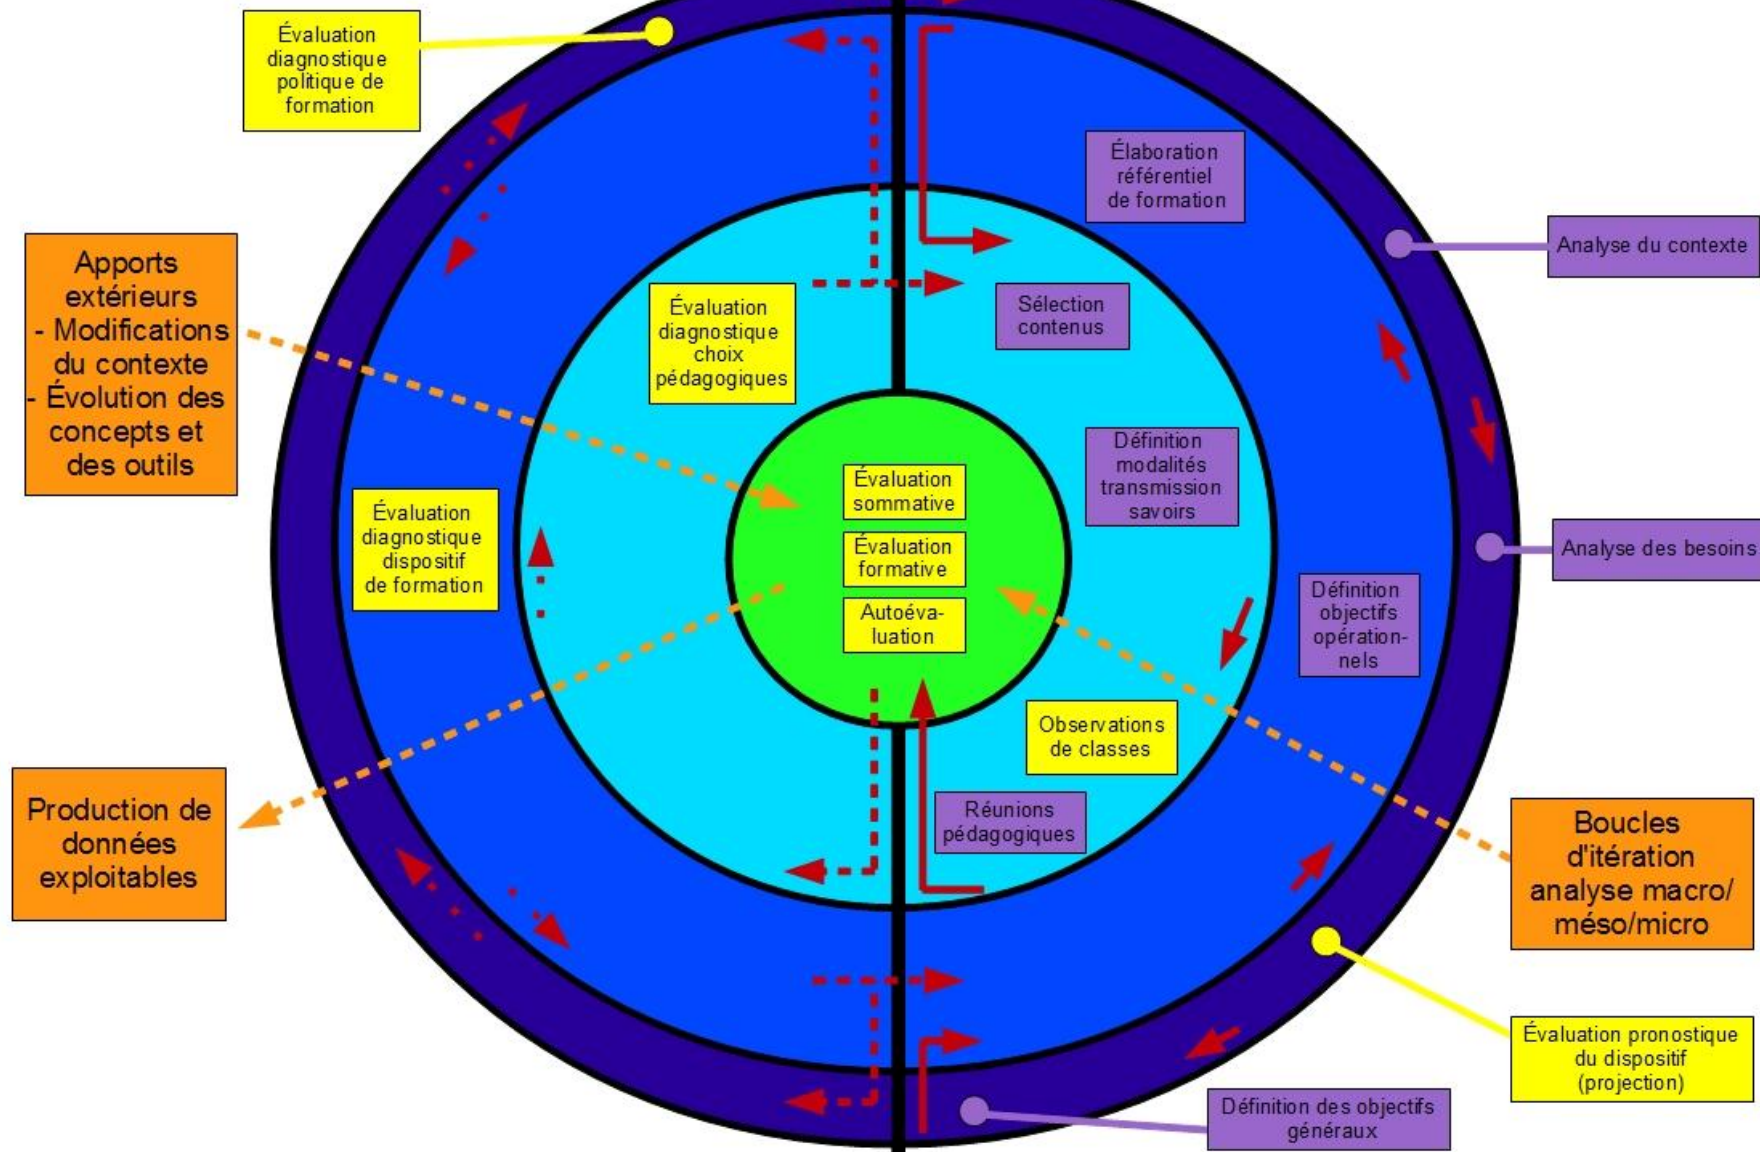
Évaluation diagnostique politique de formation

Apports extérieurs
- Modifications du contexte
- Évolution des concepts et des outils

Production de données exploitables

Élaboration référentiel de formation

Analyse du contexte

Sélection contenus

Évaluation diagnostique choix pédagogiques

Définition modalités transmission savoirs

Analyse des besoins

Évaluation diagnostique dispositif de formation

Évaluation sommative

Évaluation formative

Autoévaluation

Définition objectifs opérationnels

Observations de classes

Réunions pédagogiques

Boucles d'itération analyse macro/ méso/micro

Évaluation pronostique du dispositif (projection)

Définition des objectifs généraux